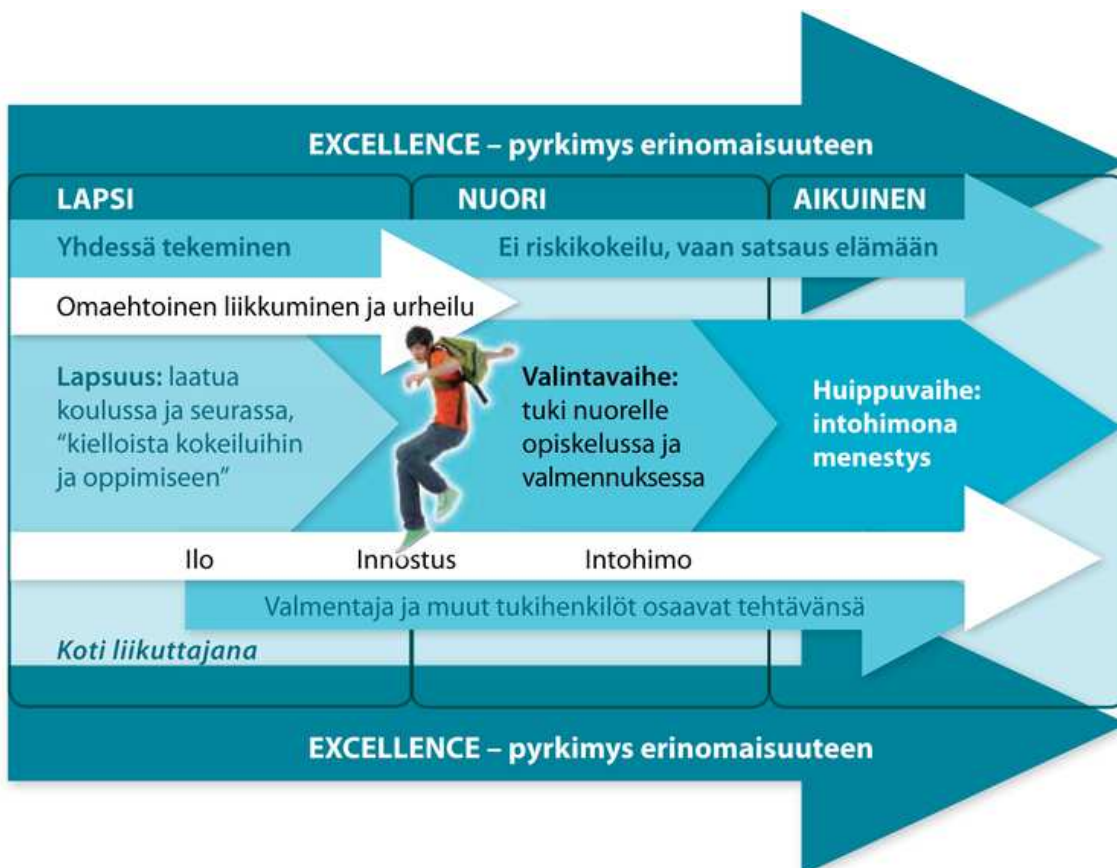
EXCELLENCE – pyrkimys erinomaisuuteen

LAPSI

NUORI

AIKUINEN

Yhdessä tekeminen

Ei riskikokeilu, vaan satsaus elämään

Omaehtoinen liikkuminen ja urheilu

Lapsuus: laatua koulussa ja seurassa, "kielloista kokeiluihin ja oppimiseen"

Valintavaihe: tuki nuorelle opiskelussa ja valmennuksessa

Huippuvaihe: intohimona menestys

Ilo

Innostus

Intohimo

Valmentaja ja muut tukihenkilöt osaavat tehtävänsä

Koti liikuttajana

EXCELLENCE – pyrkimys erinomaisuuteen